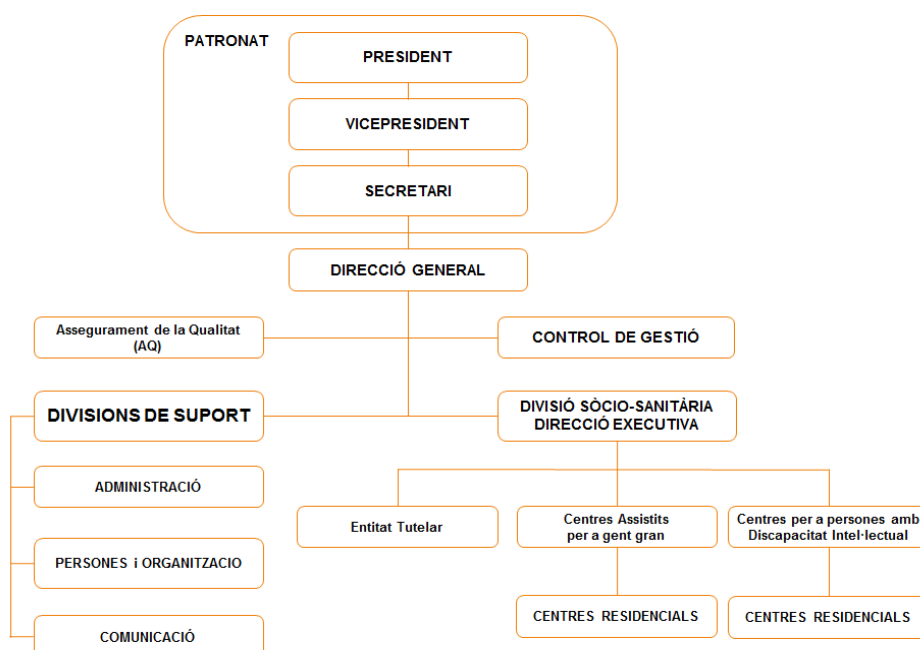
PATRONAT

PRESIDENT

VICEPRESIDENT

SECRETARI

DIRECCIÓ GENERAL

Assegurament de la Qualitat (AQ)

CONTROL DE GESTIÓ

DIVISIONS DE SUPORT

DIVISIÓ SÒCIO-SANITÀRIA DIRECCIÓ EXECUTIVA

ADMINISTRACIÓ

PERSONES i ORGANITZACIO

COMUNICACIÓ

Entitat Tutelar

Centres Assistits per a gent gran

Centres per a persones amb Discapacitat Intel·lectual

CENTRES RESIDENCIALS

CENTRES RESIDENCIALS